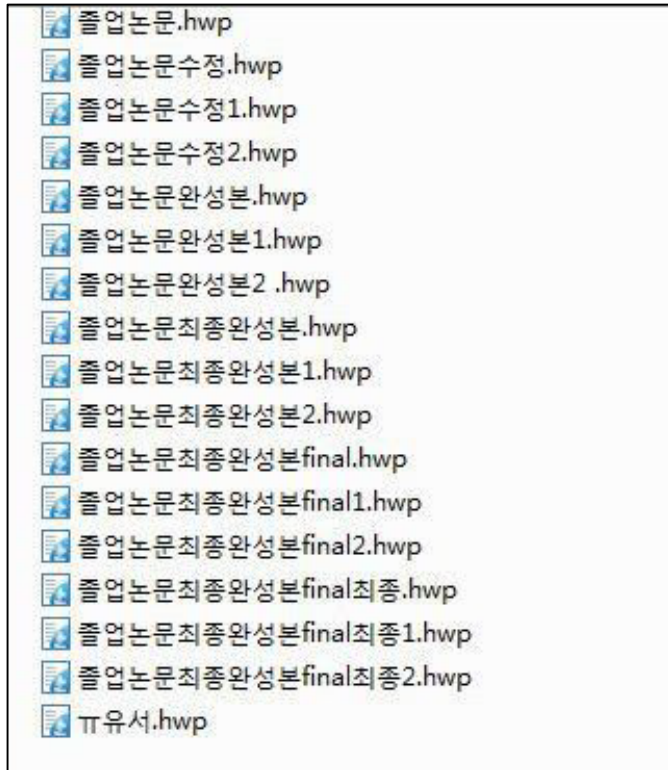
졸업논문.hwp
졸업논문수정.hwp
졸업논문수정1.hwp
졸업논문수정2.hwp
졸업논문완성본.hwp
졸업논문완성본1.hwp
졸업논문완성본2 .hwp
졸업논문최종완성본.hwp
졸업논문최종완성본1.hwp
졸업논문최종완성본2.hwp
졸업논문최종완성본final.hwp
졸업논문최종완성본final1.hwp
졸업논문최종완성본final2.hwp
졸업논문최종완성본final최종.hwp
졸업논문최종완성본final최종1.hwp
졸업논문최종완성본final최종2.hwp
ㅠ유서.hwp